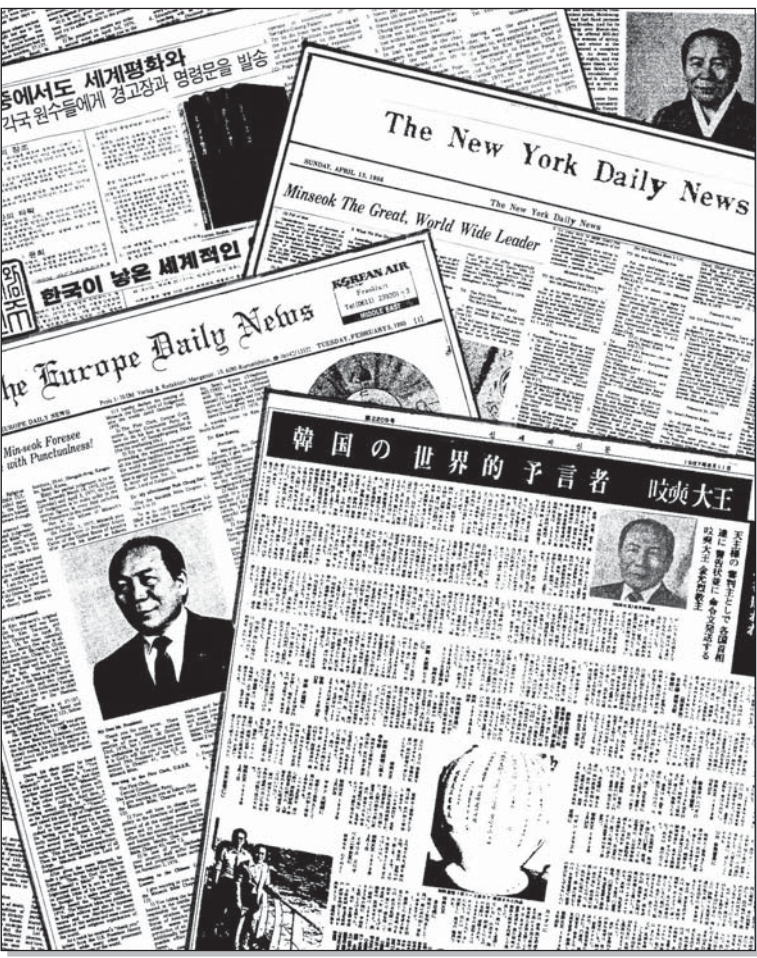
중에서도 세계평화와
각국 원수들에게 경고장과 명령문을 발송

한국이 낳은 세계적인

The New York Daily News

SUNDAY, APRIL 13, 1986

The New York Daily News

Minseok The Great, World Wide Leader

KOREAN AIR
Frankfurt
MIDDLE EAST

The Europe Daily News

TUESDAY, FEBRUARY 5, 1980

EUROPE DAILY NEWS

Min-seok Foresee with Punctualness!

韓国の世界的予言者 旼奭大王

天王様の豫言王として全國首相達に警告状と命令文を発送する旼奭大王 金光秀

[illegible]